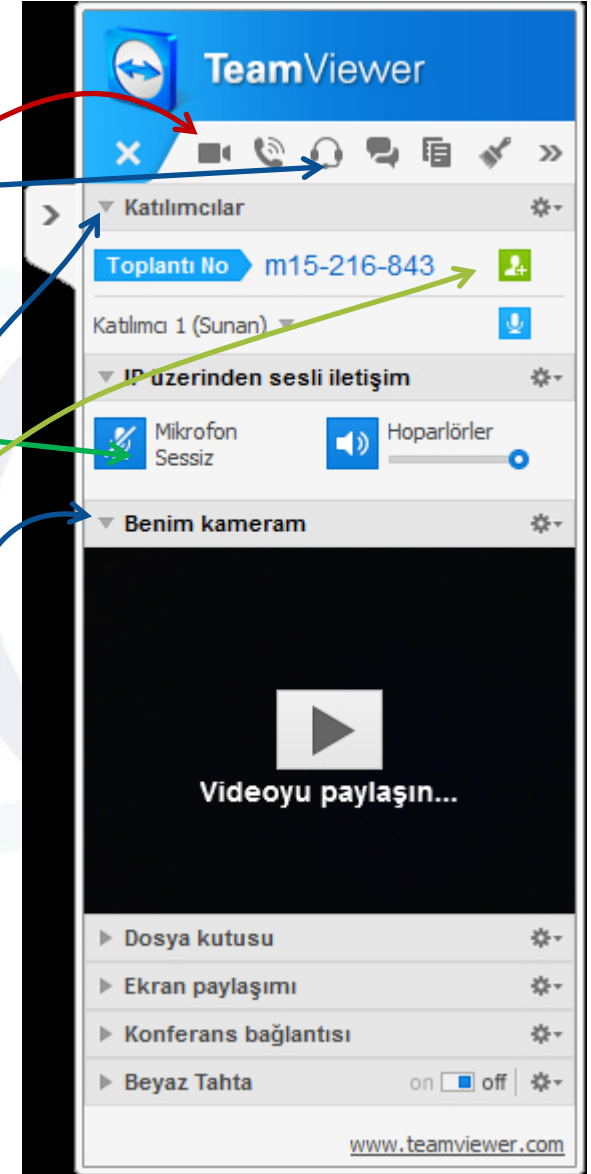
TeamViewer

Katılımcılar

Toplantı No m15-216-843

Katılımcı 1 (Sunan)

IP üzerinden sesli iletişim

Mikrofon Sessiz

Hoparlörler

Benim kameram

Videoyu paylaşın...

Dosya kutusu

Ekran paylaşımı

Konferans bağlantısı

Beyaz Tahta on off

www.teamviewer.com